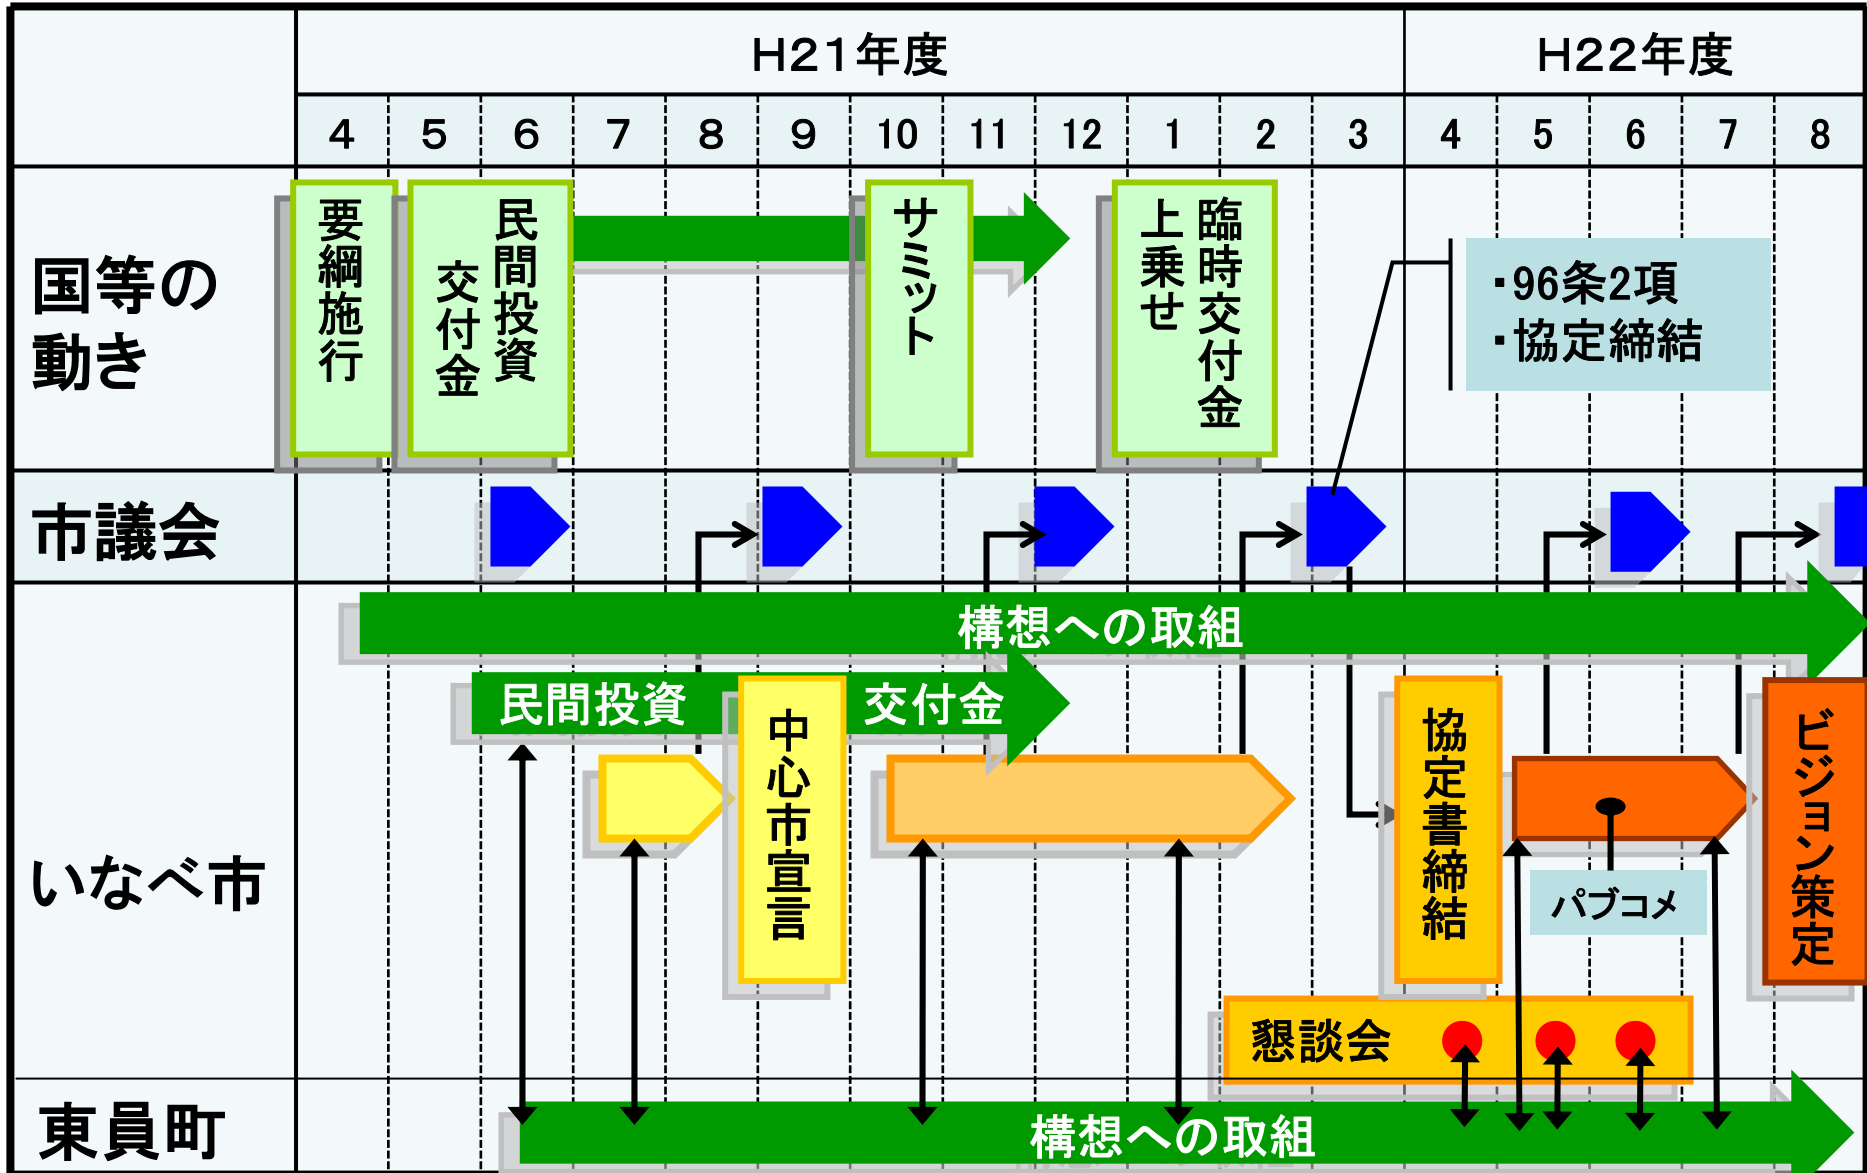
| | H21年度 | | | | | | | | | | | | H22年度 | | | | |
|---|---|---|---|---|---|---|---|---|---|---|---|---|---|---|---|---|---|
| | 4 | 5 | 6 | 7 | 8 | 9 | 10 | 11 | 12 | 1 | 2 | 3 | 4 | 5 | 6 | 7 | 8 |

国等の動き

要綱施行

民間投資交付金

サミット

臨時交付金上乗せ

・96条2項
・協定締結

市議会

いなべ市

構想への取組

民間投資交付金

中心市宣言

協定書締結

パブコメ

ビジョン策定

懇談会

東員町

構想への取組